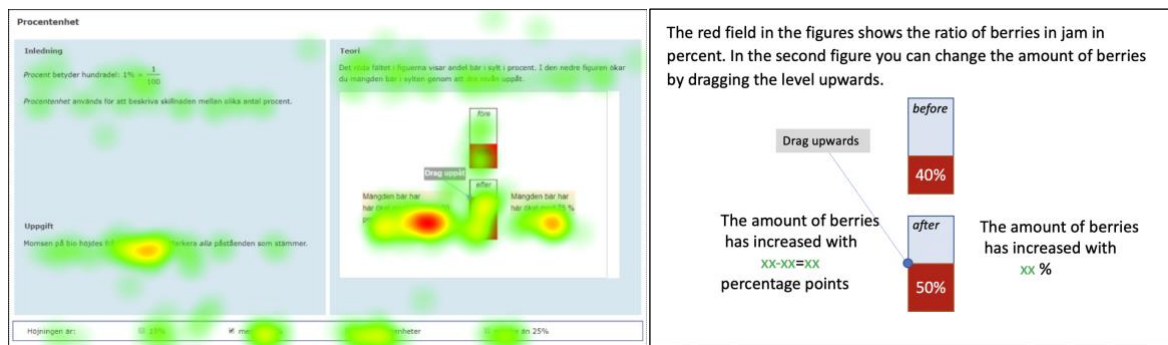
Procentenhet

Inledning

*Procent* betyder hundradel: $1\% = \frac{1}{100}$

*Procentenhet* används för att beskriva skillnaden mellan olika antal procent.

Uppgift

Momsen på bio höjdes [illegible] markera *alla* påståenden som stämmer.

Teori

Det röda fältet i figurerna visar andel bär i sylt i procent. I den nedre figuren ökar du mängden bär i sylten genom att dra nivån uppåt.

före

Drag uppåt

efter

Mängden bär har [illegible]

Mängden bär har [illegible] %

Höjningen är: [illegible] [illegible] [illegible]enheter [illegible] 25%

The red field in the figures shows the ratio of berries in jam in percent. In the second figure you can change the amount of berries by dragging the level upwards.

before

Drag upwards

40%

after

The amount of berries has increased with xx-xx=xx percentage points

50%

The amount of berries has increased with xx %